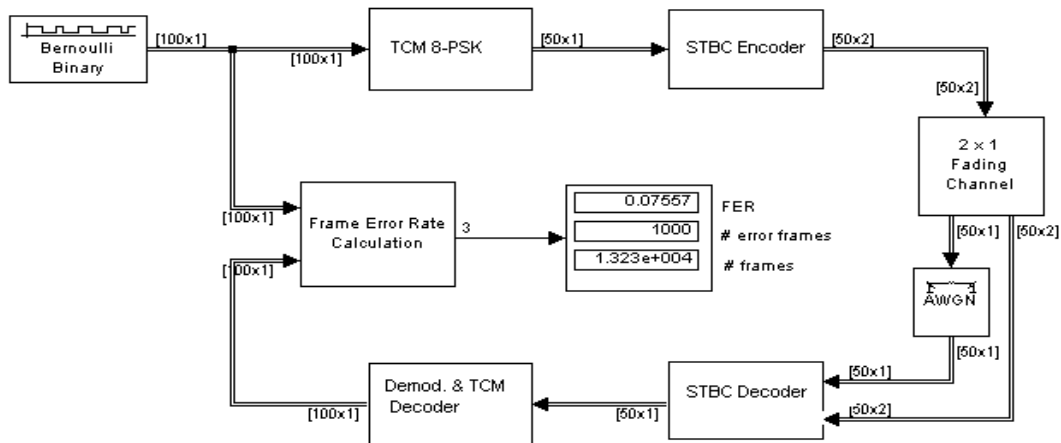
Bernoulli Binary

[100x1]

[100x1]

TCM 8-PSK

[50x1]

STBC Encoder

[50x2]

[50x2]

2 x 1 Fading Channel

[100x1]

Frame Error Rate Calculation

3

0.07557

1000

1.323e+004

FER

# error frames

# frames

[50x1]

[50x2]

[100x1]

AWGN

[50x1]

[50x1]

Demod. & TCM Decoder

[100x1]

[50x1]

STBC Decoder

[50x2]